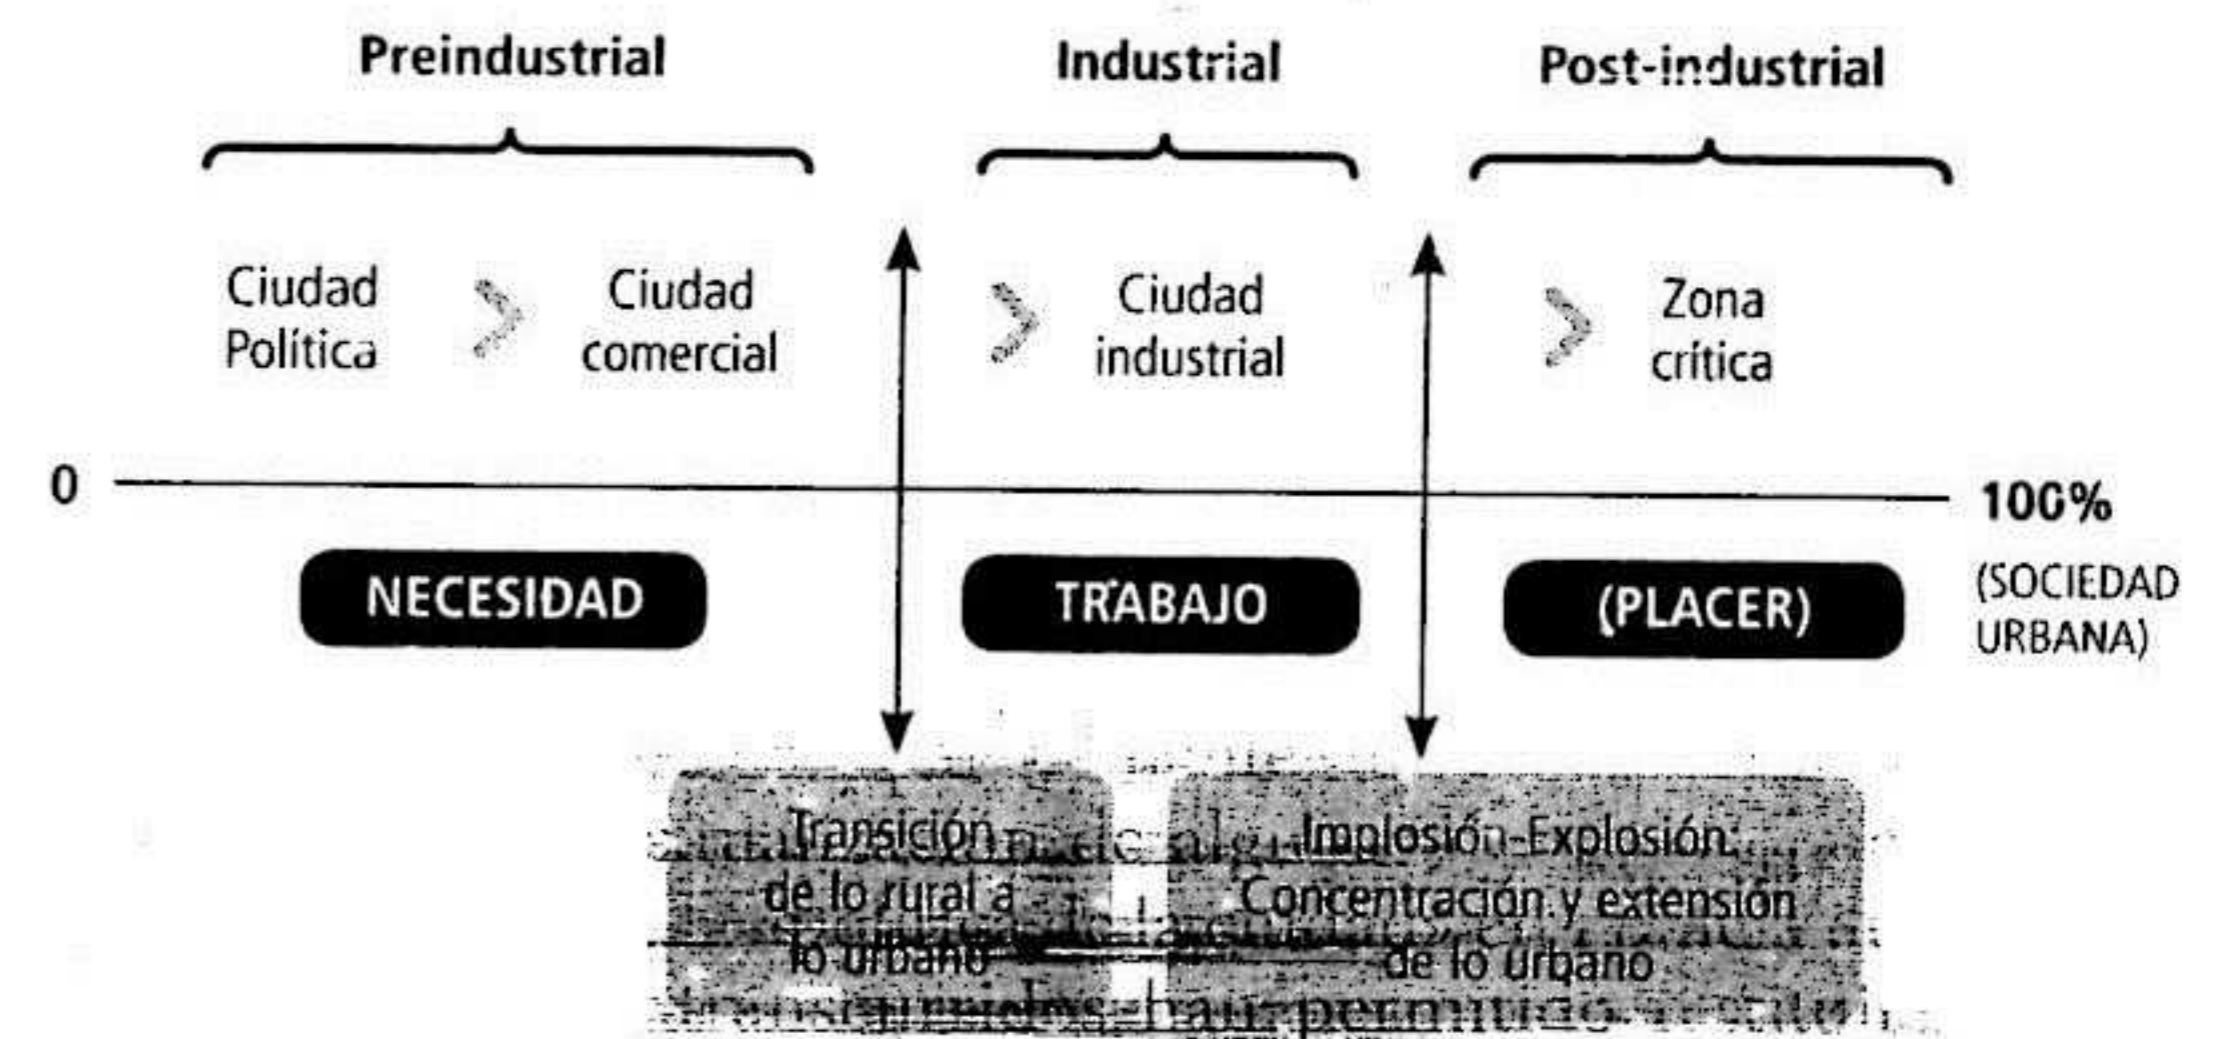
Preindustrial

Industrial

Post-industrial

Ciudad Política

Ciudad comercial

Ciudad industrial

Zona crítica

0

100%

NECESIDAD

TRABAJO

(PLACER)

(SOCIEDAD URBANA)

Transición de lo rural a lo urbano

Implosión-Explosión: Concentración y extensión de lo urbano